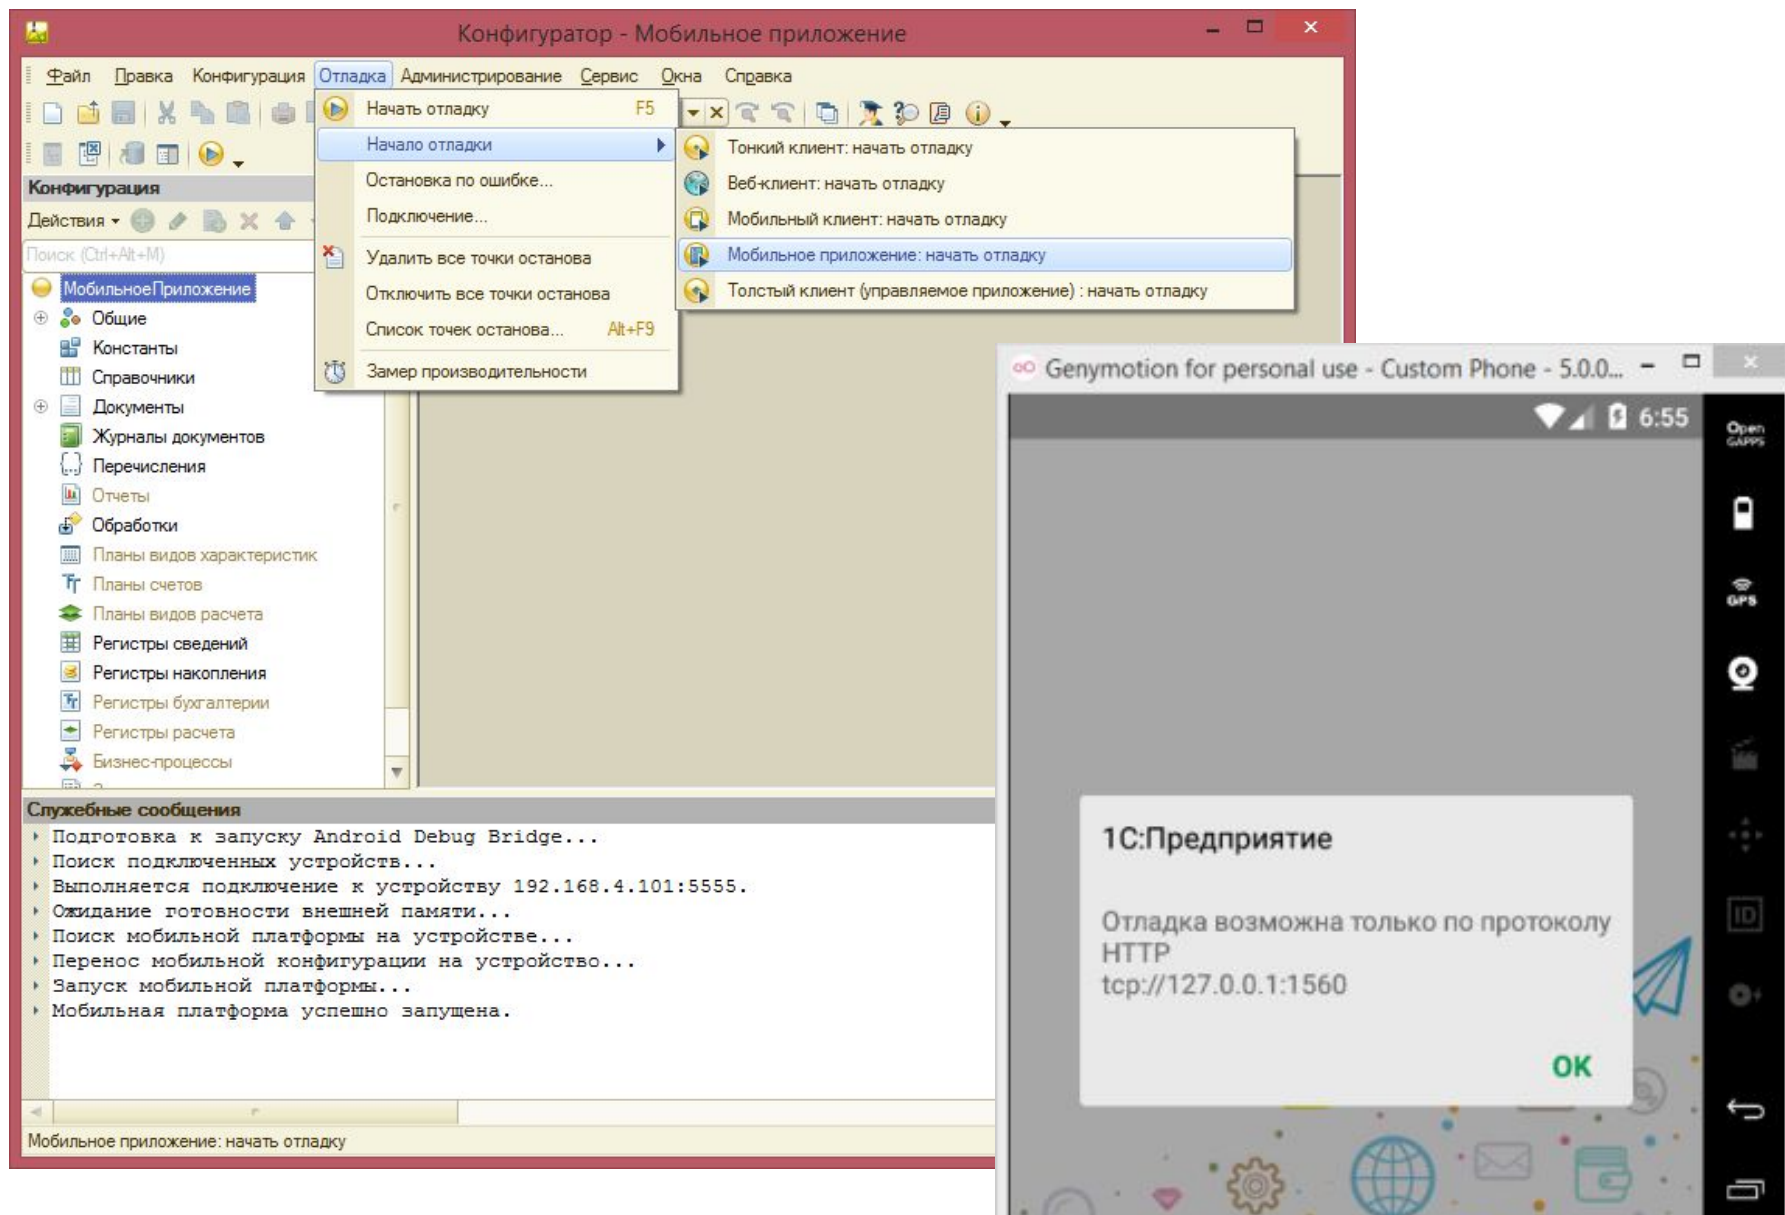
Конфигуратор - Мобильное приложение

Файл Правка Конфигурация Отладка Администрирование Сервис Окна Справка

Начать отладку F5
Начало отладки
Остановка по ошибке...
Подключение...
Удалить все точки останова
Отключить все точки останова
Список точек останова... Alt+F9
Замер производительности

Тонкий клиент: начать отладку
Веб-клиент: начать отладку
Мобильный клиент: начать отладку
Мобильное приложение: начать отладку
Толстый клиент (управляемое приложение) : начать отладку

Конфигурация
Действия
Поиск (Ctrl+Alt+M)
МобильноеПриложение
Общие
Константы
Справочники
Документы
Журналы документов
Перечисления
Отчеты
Обработки
Планы видов характеристик
Планы счетов
Планы видов расчета
Регистры сведений
Регистры накопления
Регистры бухгалтерии
Регистры расчета
Бизнес-процессы

Служебные сообщения
Подготовка к запуску Android Debug Bridge...
Поиск подключенных устройств...
Выполняется подключение к устройству 192.168.4.101:5555.
Ожидание готовности внешней памяти...
Поиск мобильной платформы на устройстве...
Перенос мобильной конфигурации на устройство...
Запуск мобильной платформы...
Мобильная платформа успешно запущена.

Мобильное приложение: начать отладку

Genymotion for personal use - Custom Phone - 5.0.0...
6:55
Open GAPPS
GPS
ID

1С:Предприятие

Отладка возможна только по протоколу HTTP
tcp://127.0.0.1:1560

OK